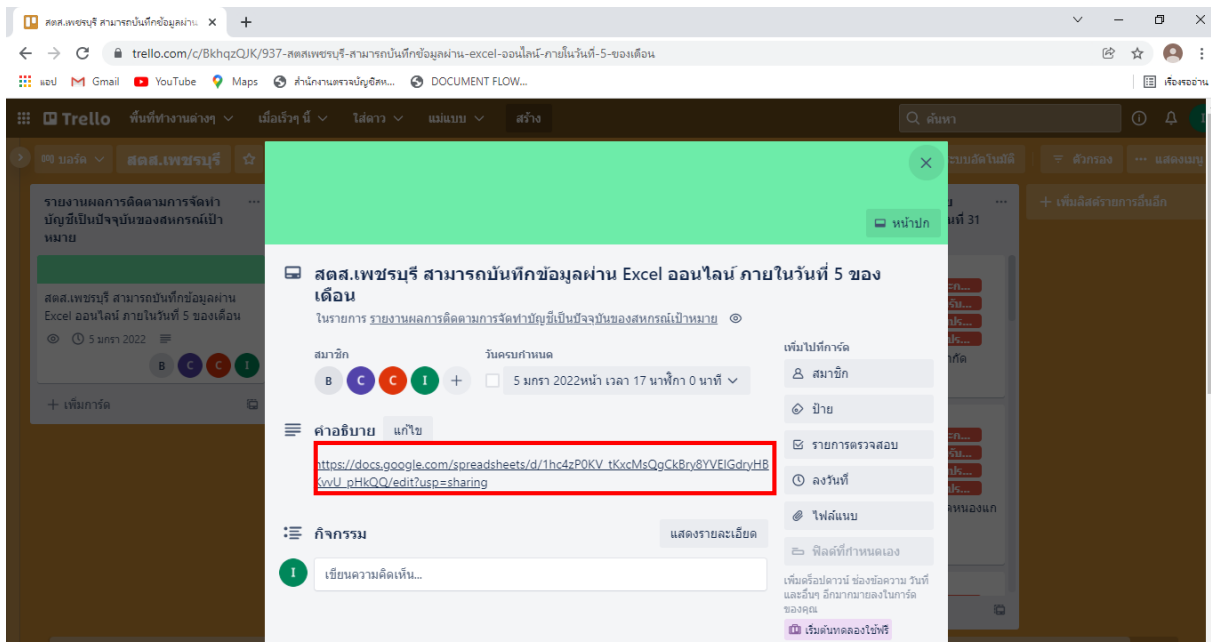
สตส.เพชรบุรี สามารถบันทึกข้อมูลผ่าน ×
+

trello.com/c/BkhqzQJK/937-สตสเพชรบุรี-สามารถบันทึกข้อมูลผ่าน-excel-ออนไลน์-ภายในวันที่-5-ของเดือน

แอป Gmail YouTube Maps สำนักงานตรวจบัญชีสห... DOCUMENT FLOW...
เรื่องรออ่าน

Trello พื้นที่ทำงานต่างๆ เมื่อเร็วๆ นี้ ใส่ดาว แม่แบบ สร้าง
ค้นหา

บอร์ด สตส.เพชรบุรี
ระบบอัตโนมัติ ตัวกรอง แสดงเมนู

รายงานผลการติดตามการจัดทำบัญชีเป็นปัจจุบันของสหกรณ์เป้าหมาย
สตส.เพชรบุรี สามารถบันทึกข้อมูลผ่าน Excel ออนไลน์ ภายในวันที่ 5 ของเดือน
5 มกรา 2022
B C C I
+ เพิ่มการ์ด

+ เพิ่มลิสต์รายการอื่นอีก
ที่ 31

×
หน้าปก

สตส.เพชรบุรี สามารถบันทึกข้อมูลผ่าน Excel ออนไลน์ ภายในวันที่ 5 ของเดือน
ในรายการ รายงานผลการติดตามการจัดทำบัญชีเป็นปัจจุบันของสหกรณ์เป้าหมาย

สมาชิก
B C C I +
วันครบกำหนด
5 มกรา 2022หน้า เวลา 17 นาฬิกา 0 นาที

เพิ่มไปที่การ์ด
สมาชิก
ป้าย
รายการตรวจสอบ
ลงวันที่
ไฟล์แนบ
ฟิลด์ที่กำหนดเอง

คำอธิบาย แก้ไข
https://docs.google.com/spreadsheets/d/1hc4zP0KV_tKxcMsQgCkBry8YVEIGdryHBKvvU_pHkQQ/edit?usp=sharing

กิจกรรม
แสดงรายละเอียด
เขียนความคิดเห็น...

เพิ่มดรอปดาวน์ ช่องข้อความ วันที่ และอื่นๆ อีกมากมายลงในการ์ดของคุณ
เริ่มต้นทดลองใช้ฟรี